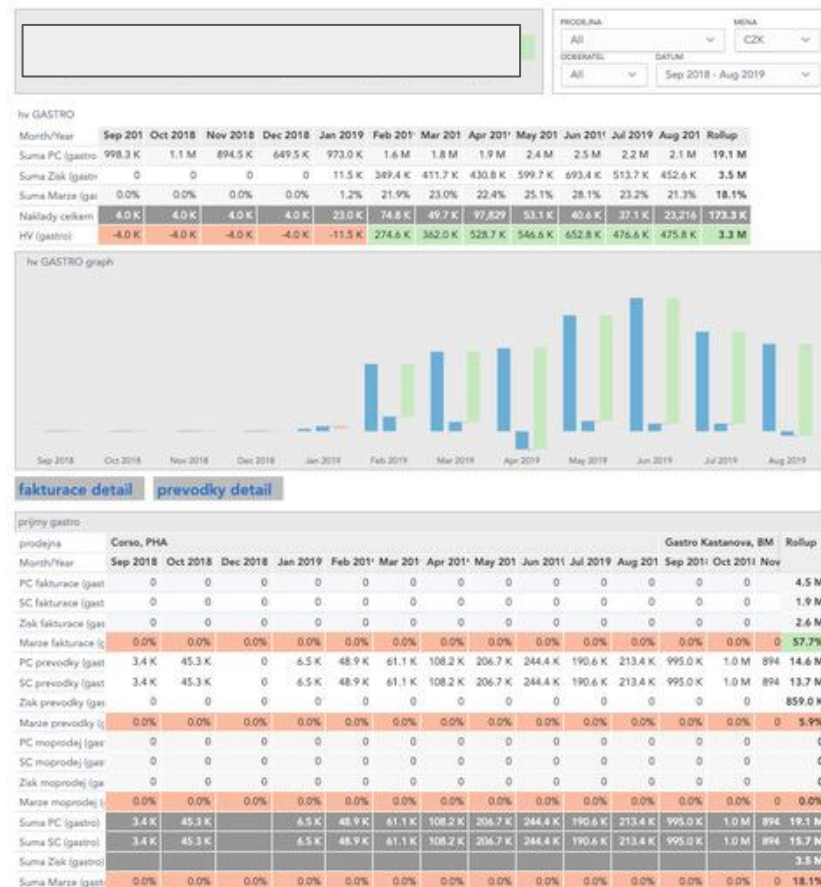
PRODEJNA
All
MENA
CZK
ODBERATEL
All
DATUM
Sep 2018 - Aug 2019

hv GASTRO

| Month/Year | Sep 201 | Oct 2018 | Nov 2018 | Dec 2018 | Jan 2019 | Feb 201 | Mar 201 | Apr 201 | May 201 | Jun 201 | Jul 2019 | Aug 201 | Rollup |
|---|---|---|---|---|---|---|---|---|---|---|---|---|---|
| Suma PC (gastro | 998.3 K | 1.1 M | 894.5 K | 649.5 K | 973.0 K | 1.6 M | 1.8 M | 1.9 M | 2.4 M | 2.5 M | 2.2 M | 2.1 M | 19.1 M |
| Suma Zisk (gastr | 0 | 0 | 0 | 0 | 11.5 K | 349.4 K | 411.7 K | 430.8 K | 599.7 K | 693.4 K | 513.7 K | 452.6 K | 3.5 M |
| Suma Marze (ga | 0.0% | 0.0% | 0.0% | 0.0% | 1.2% | 21.9% | 23.0% | 22.4% | 25.1% | 28.1% | 23.2% | 21.3% | 18.1% |
| Naklady celkem | 4.0 K | 4.0 K | 4.0 K | 4.0 K | 23.0 K | 74.8 K | 49.7 K | 97,829 | 53.1 K | 40.6 K | 37.1 K | 23,216 | 173.3 K |
| HV (gastro) | -4.0 K | -4.0 K | -4.0 K | -4.0 K | -11.5 K | 274.6 K | 362.0 K | 528.7 K | 546.6 K | 652.8 K | 476.6 K | 475.8 K | 3.3 M |

hv GASTRO graph

Sep 2018 Oct 2018 Nov 2018 Dec 2018 Jan 2019 Feb 2019 Mar 2019 Apr 2019 May 2019 Jun 2019 Jul 2019 Aug 2019

fakturace detail prevodky detail

prijmy gastro

| prodejna | Corso, PHA | | | | | | | | | | | Gastro Kastanova, BM | | | Rollup |
|---|---|---|---|---|---|---|---|---|---|---|---|---|---|---|---|
| Month/Year | Sep 2018 | Oct 2018 | Dec 2018 | Jan 2019 | Feb 201 | Mar 201 | Apr 201 | May 201 | Jun 201 | Jul 2019 | Aug 201 | Sep 201 | Oct 201 | Nov | |
| PC fakturace (gast | 0 | 0 | 0 | 0 | 0 | 0 | 0 | 0 | 0 | 0 | 0 | 0 | 0 | | 4.5 M |
| SC fakturace (gast | 0 | 0 | 0 | 0 | 0 | 0 | 0 | 0 | 0 | 0 | 0 | 0 | 0 | | 1.9 M |
| Zisk fakturace (gas | 0 | 0 | 0 | 0 | 0 | 0 | 0 | 0 | 0 | 0 | 0 | 0 | 0 | | 2.6 M |
| Marze fakturace ( | 0.0% | 0.0% | 0.0% | 0.0% | 0.0% | 0.0% | 0.0% | 0.0% | 0.0% | 0.0% | 0.0% | 0.0% | 0.0% | 0 | 57.7% |
| PC prevodky (gast | 3.4 K | 45.3 K | 0 | 6.5 K | 48.9 K | 61.1 K | 108.2 K | 206.7 K | 244.4 K | 190.6 K | 213.4 K | 995.0 K | 1.0 M | 894 | 14.6 M |
| SC prevodky (gast | 3.4 K | 45.3 K | 0 | 6.5 K | 48.9 K | 61.1 K | 108.2 K | 206.7 K | 244.4 K | 190.6 K | 213.4 K | 995.0 K | 1.0 M | 894 | 13.7 M |
| Zisk prevodky (ga | 0 | 0 | 0 | 0 | 0 | 0 | 0 | 0 | 0 | 0 | 0 | 0 | 0 | | 859.0 K |
| Marze prevodky ( | 0.0% | 0.0% | 0.0% | 0.0% | 0.0% | 0.0% | 0.0% | 0.0% | 0.0% | 0.0% | 0.0% | 0.0% | 0.0% | 0 | 5.9% |
| PC moprodej (gas | 0 | 0 | 0 | 0 | 0 | 0 | 0 | 0 | 0 | 0 | 0 | 0 | 0 | | ( |
| SC moprodej (gas | 0 | 0 | 0 | 0 | 0 | 0 | 0 | 0 | 0 | 0 | 0 | 0 | 0 | | ( |
| Zisk moprodej (ga | 0 | 0 | 0 | 0 | 0 | 0 | 0 | 0 | 0 | 0 | 0 | 0 | 0 | | ( |
| Marze moprodej ( | 0.0% | 0.0% | 0.0% | 0.0% | 0.0% | 0.0% | 0.0% | 0.0% | 0.0% | 0.0% | 0.0% | 0.0% | 0.0% | 0 | 0.0% |
| Suma PC (gastro) | 3.4 K | 45.3 K | | 6.5 K | 48.9 K | 61.1 K | 108.2 K | 206.7 K | 244.4 K | 190.6 K | 213.4 K | 995.0 K | 1.0 M | 894 | 19.1 M |
| Suma SC (gastro) | 3.4 K | 45.3 K | | 6.5 K | 48.9 K | 61.1 K | 108.2 K | 206.7 K | 244.4 K | 190.6 K | 213.4 K | 995.0 K | 1.0 M | 894 | 15.7 M |
| Suma Zisk (gastro) | | | | | | | | | | | | | | | 3.5 M |
| Suma Marze (gast | 0.0% | 0.0% | 0.0% | 0.0% | 0.0% | 0.0% | 0.0% | 0.0% | 0.0% | 0.0% | 0.0% | 0.0% | 0.0% | 0 | 18.1% |